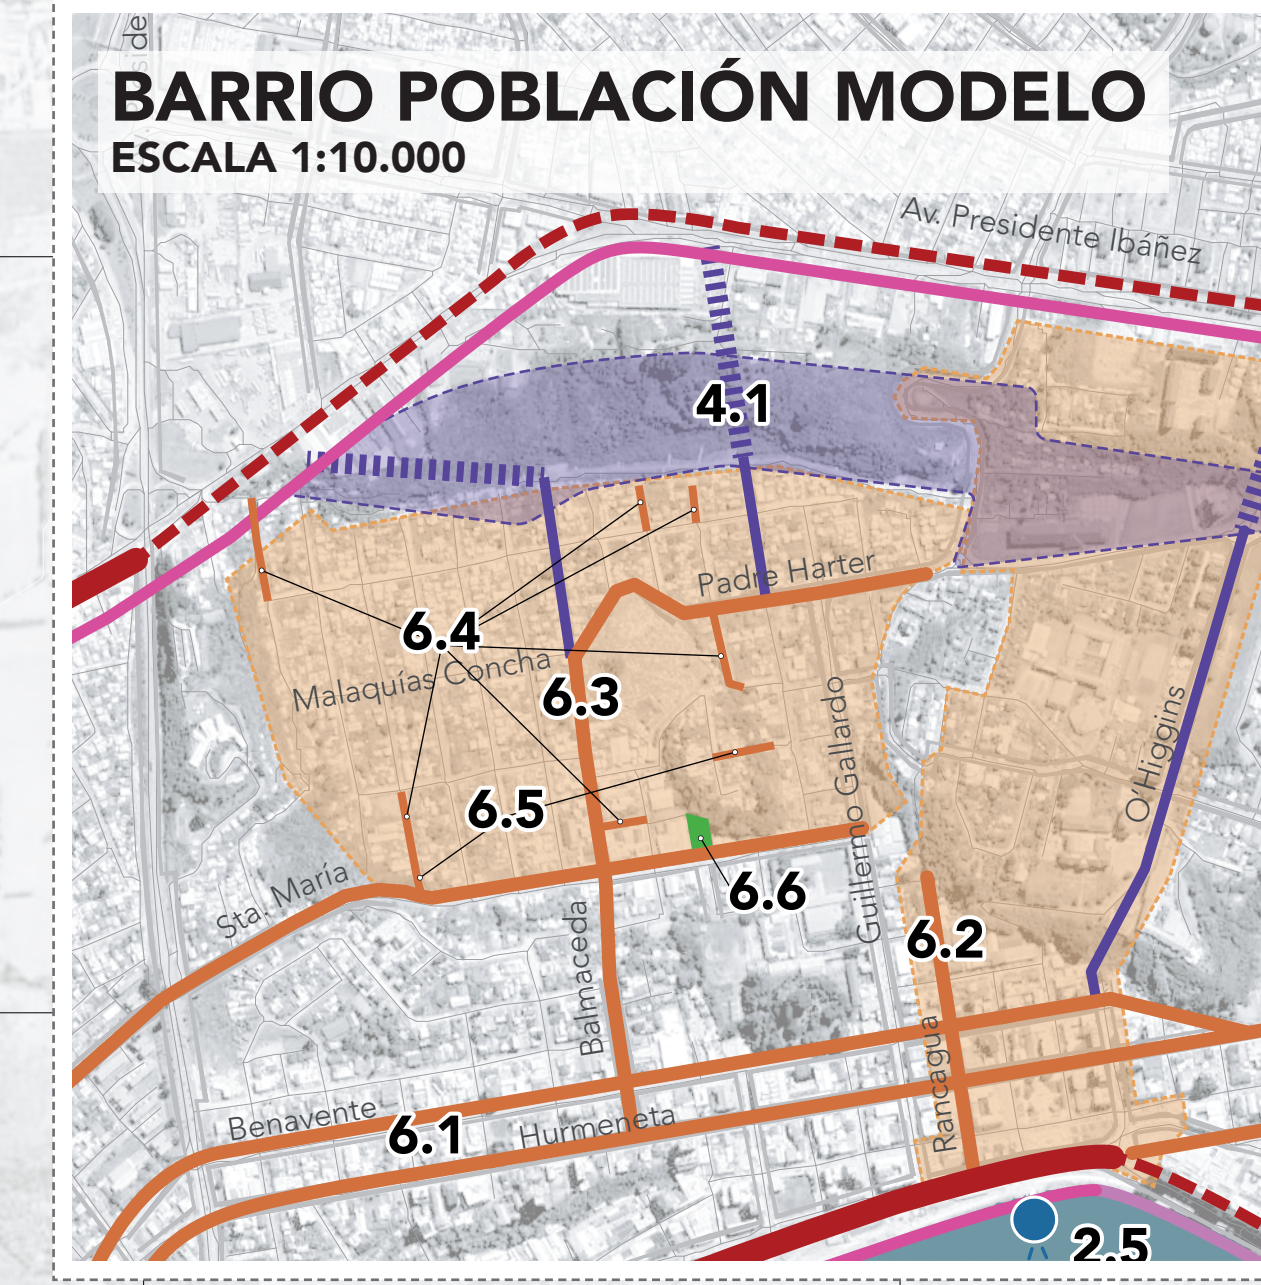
BARRIO POBLACIÓN MODELO
ESCALA 1:10.000

Av. Presidente Ibáñez

4.1

Padre Harter

6.4

Malaquías Concha

6.3

Guillermo Gallardo

O'Higgins

6.5

6.6

Sta. María

6.2

Balmaceda

Rancagua

Benavente

6.1

Hurmeneta

2.5